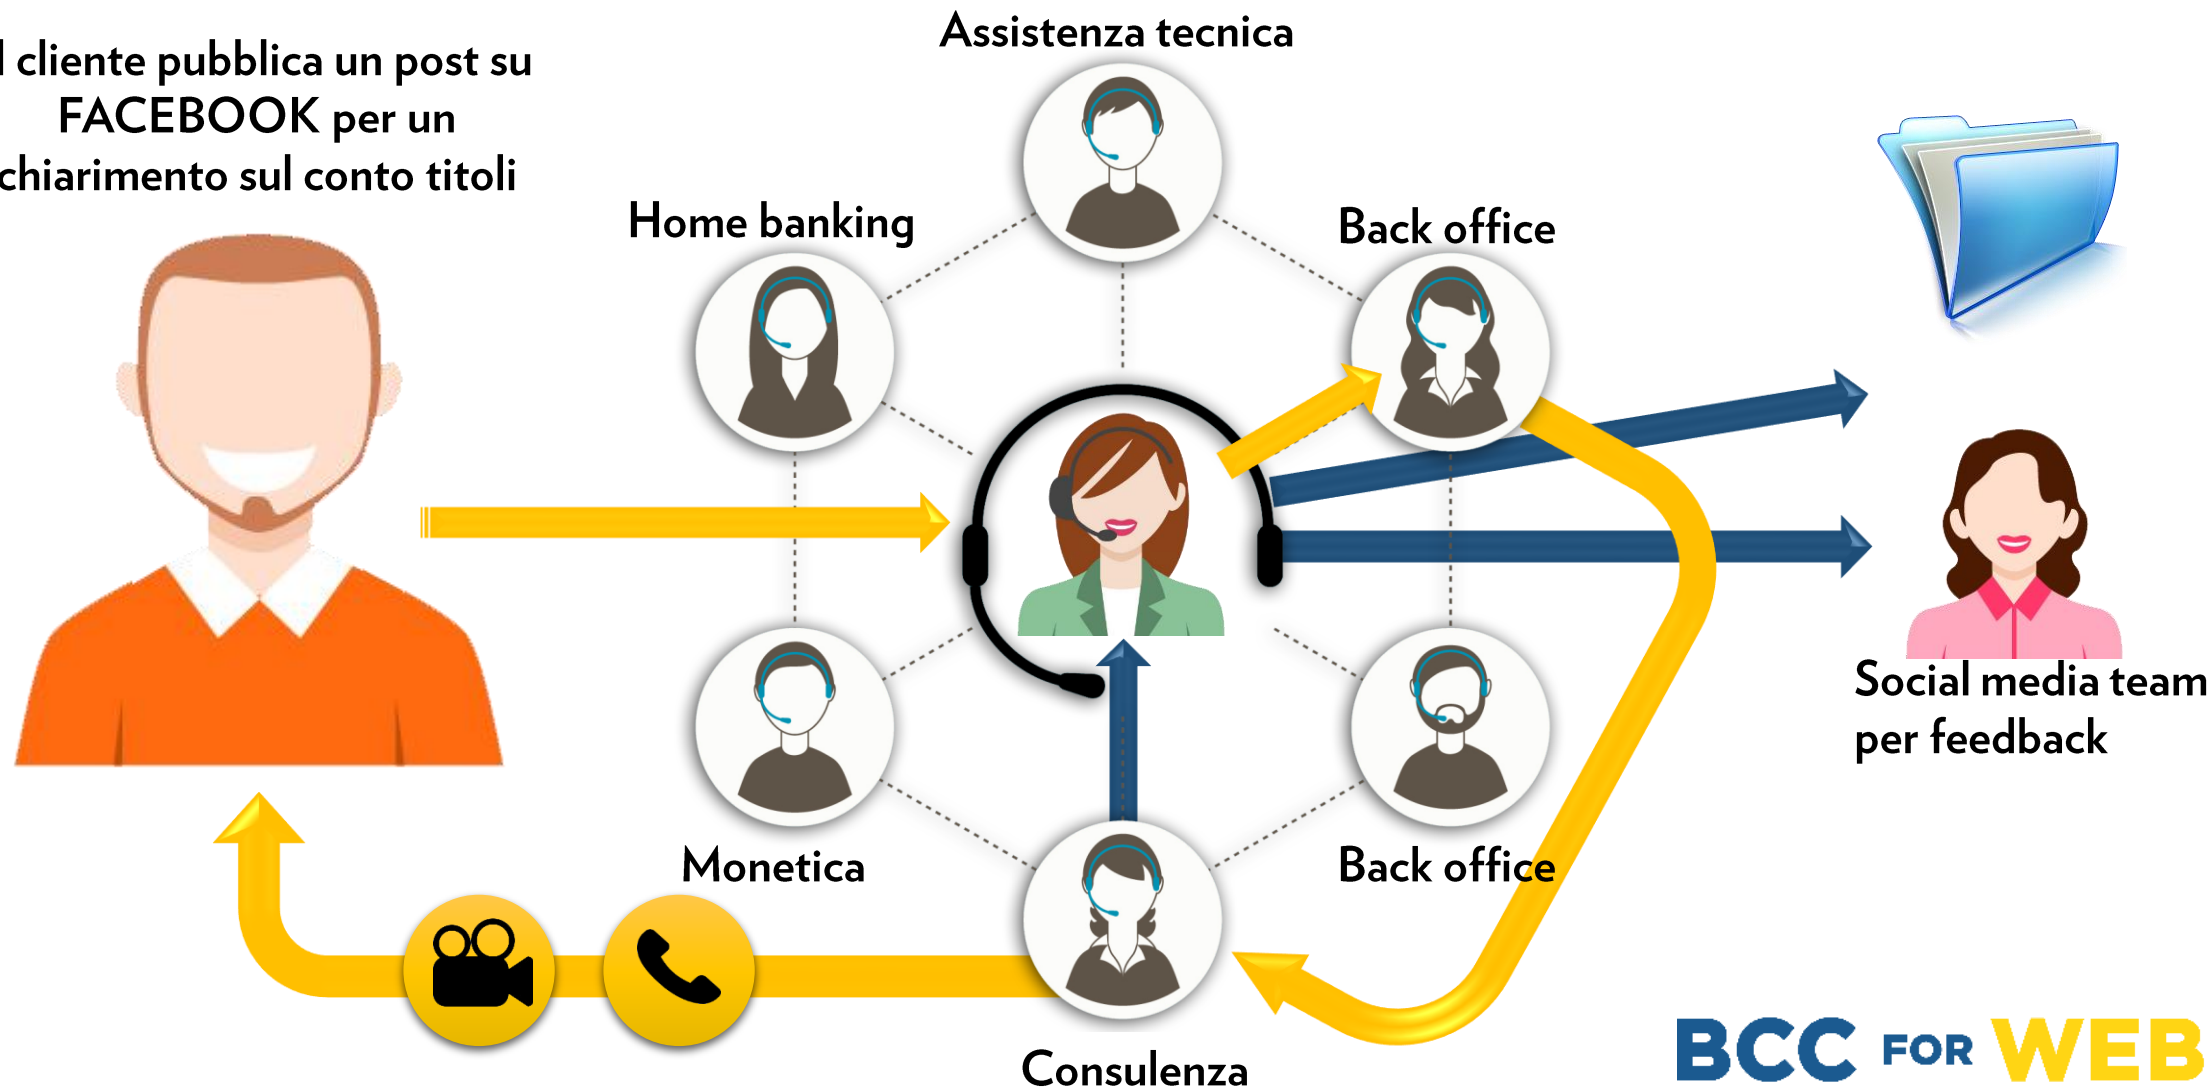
l cliente pubblica un post su FACEBOOK per un chiarimento sul conto titoli

Assistenza tecnica

Home banking

Back office

Social media team per feedback

Monetica

Back office

Consulenza

BCC FOR WEB